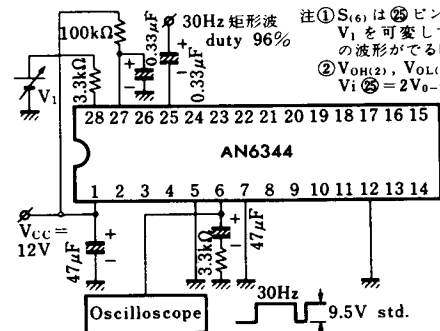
100kΩ
0.33μF
30Hz 矩形波
duty 96%
0.33μF
3.3kΩ
$V_1$
28 27 26 25 24 23 22 21 20 19 18 17 16 15
AN6344
1 2 3 4 5 6 7 8 9 10 11 12 13 14
$V_{CC}$ = 12V
47μF
3.3kΩ
47μF
Oscilloscope
30Hz
9.5V std.

注① $S_{(6)}$ は ㉕ ピン
$V_1$ を可変し
の波形がでる
② $V_{OH(2)}$, $V_{OL($
Vi ㉕ = $2V_0$-